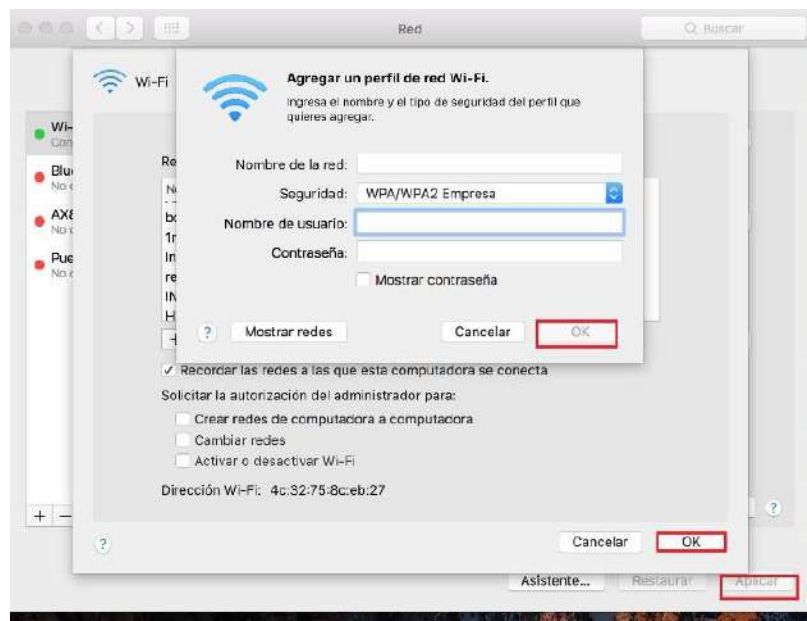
Red

Buscar

Wi-Fi

Wi-
Con

Blu
No c

AX8
No c

Pue
No c

Re

N
bo
1r
In
re
IN
H

Agregar un perfil de red Wi-Fi.

Ingresa el nombre y el tipo de seguridad del perfil que quieres agregar.

Nombre de la red:

Seguridad: WPA/WPA2 Empresa

Nombre de usuario:

Contraseña:

Mostrar contraseña

?

Mostrar redes

Cancelar

OK

✓ Recordar las redes a las que esta computadora se conecta

Solicitar la autorización del administrador para:

Crear redes de computadora a computadora

Cambiar redes

Activar o desactivar Wi-Fi

Dirección Wi-Fi: 4c:32:75:8c:eb:27

?

Cancelar

OK

+ −

?

Asistente...

Restaurar

Aplicar